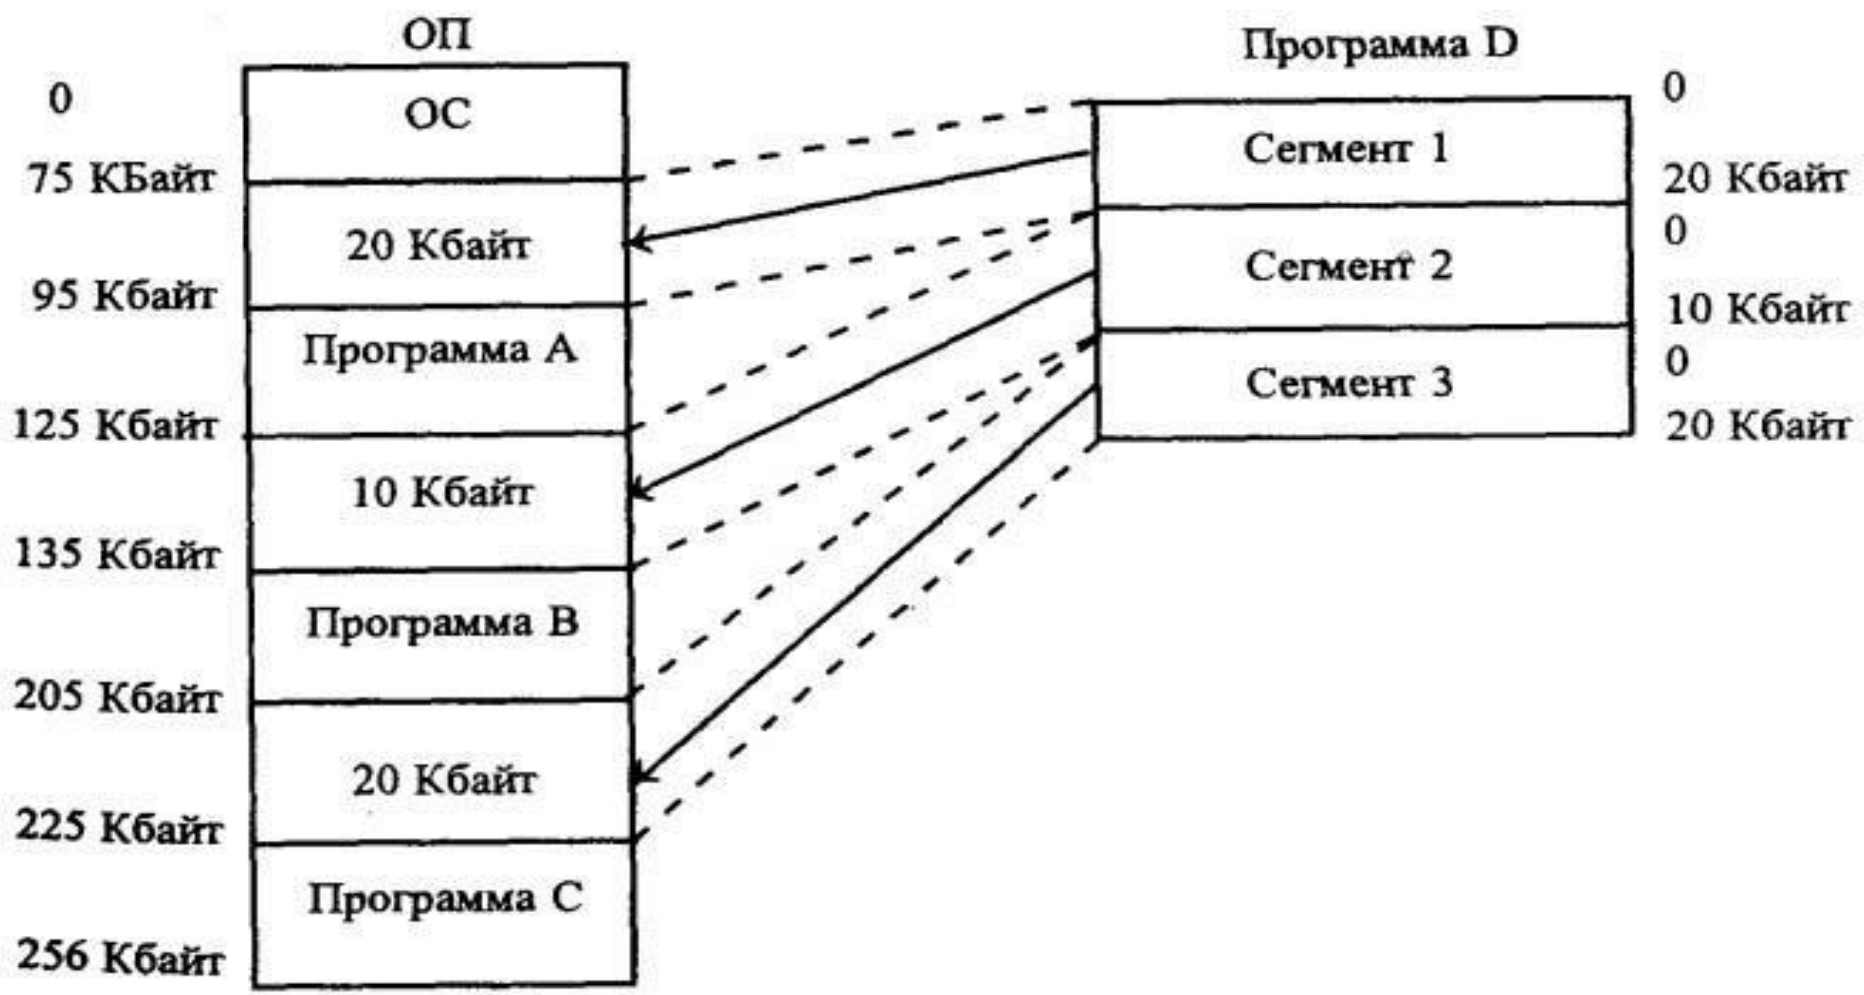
ОП

0
ОС
75 КБайт
20 Кбайт
95 Кбайт
Программа А
125 Кбайт
10 Кбайт
135 Кбайт
Программа В
205 Кбайт
20 Кбайт
225 Кбайт
Программа С
256 Кбайт

Программа D

Сегмент 1
0
20 Кбайт
Сегмент 2
0
10 Кбайт
Сегмент 3
0
20 Кбайт